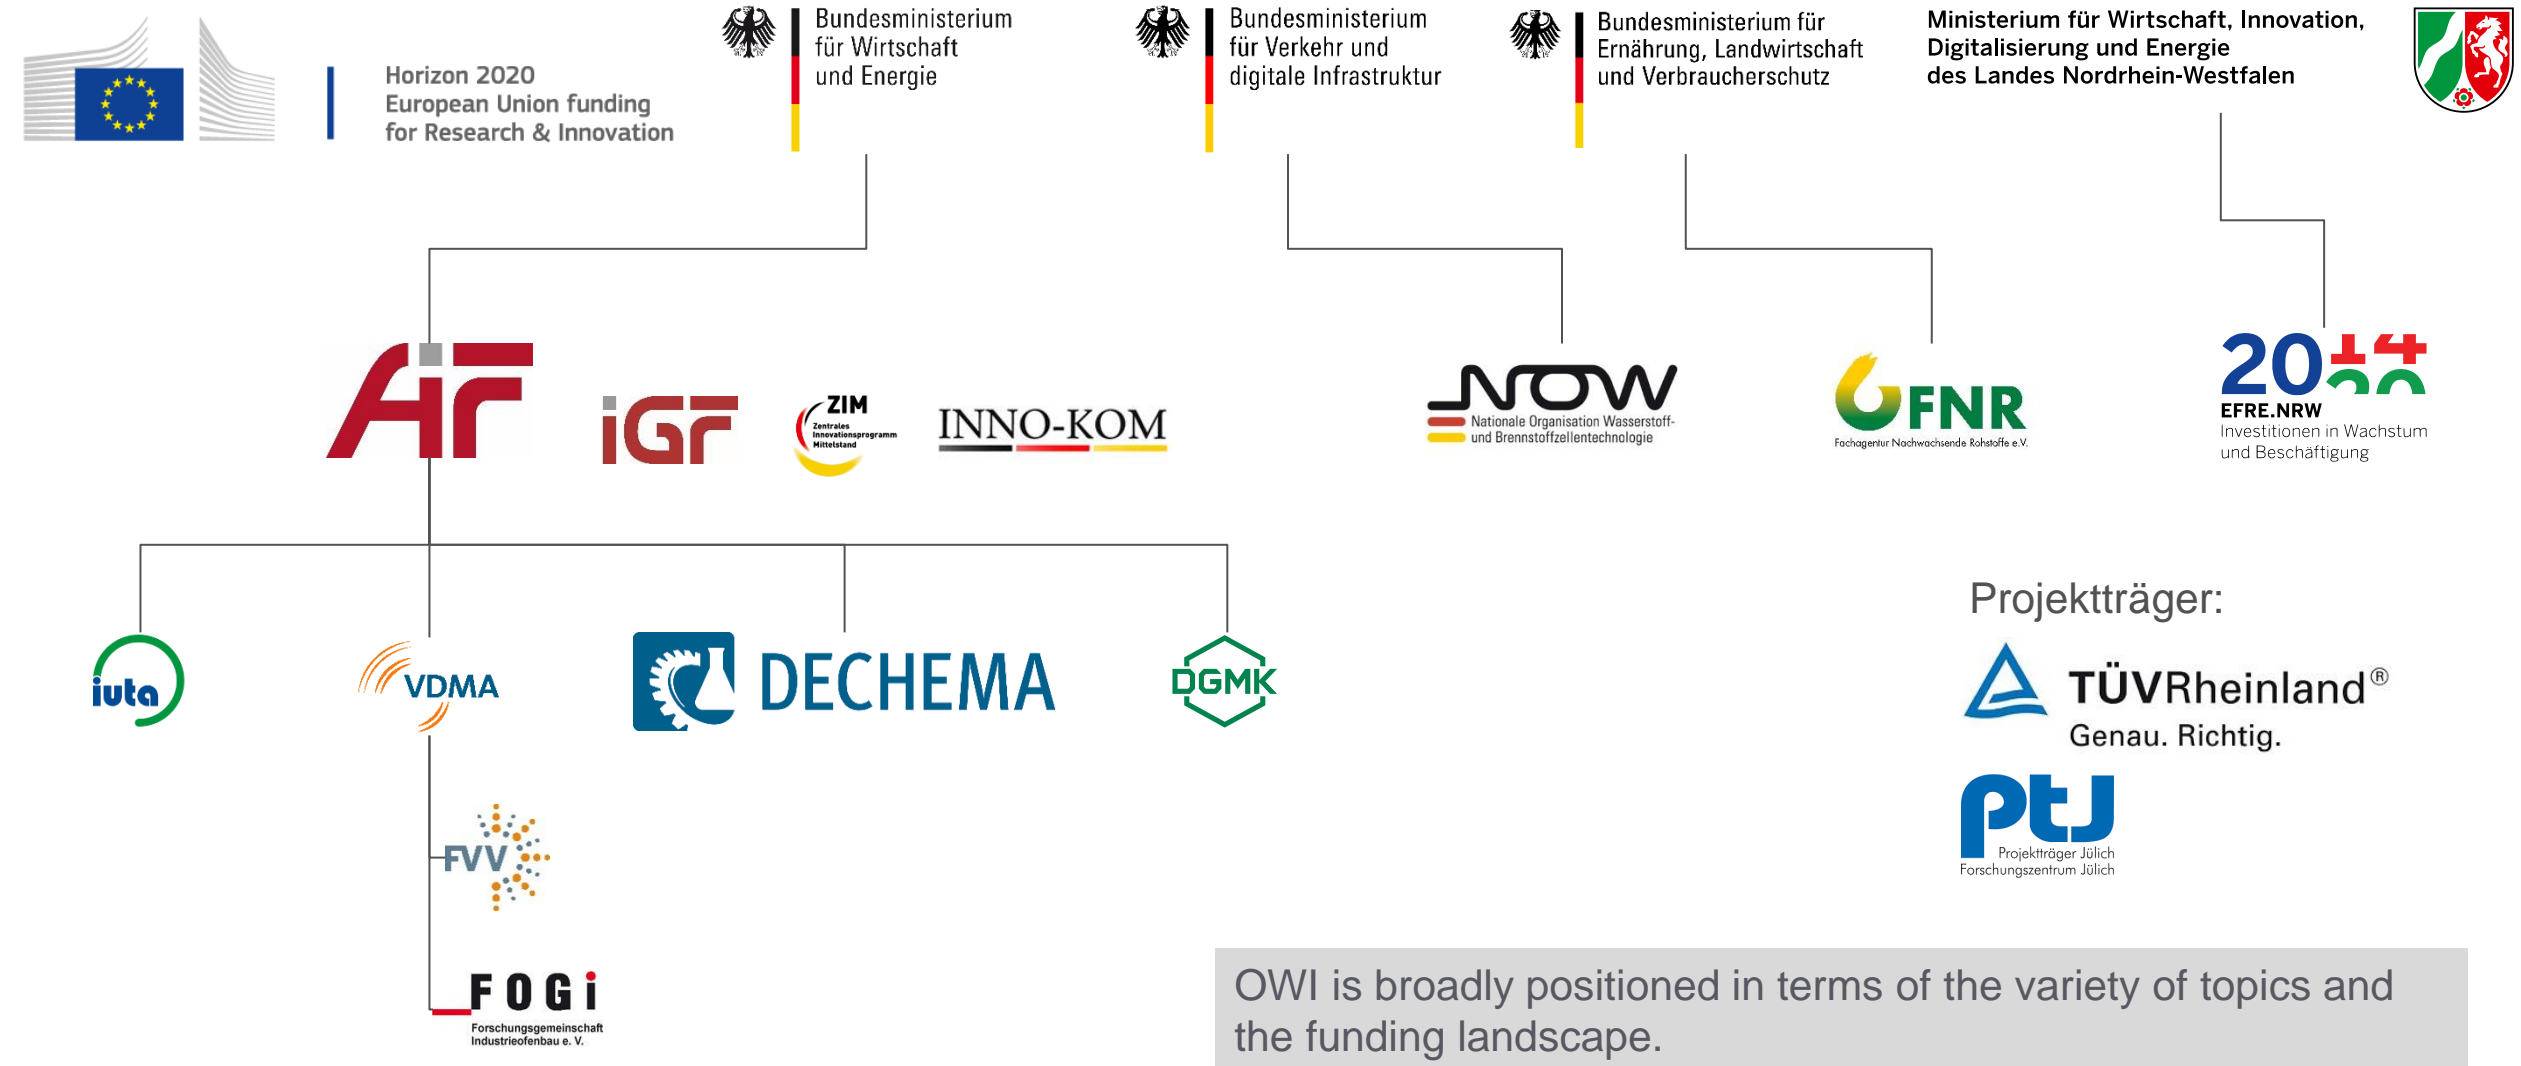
Horizon 2020
European Union funding
for Research & Innovation

Bundesministerium
für Wirtschaft
und Energie

Bundesministerium
für Verkehr und
digitale Infrastruktur

Bundesministerium für
Ernährung, Landwirtschaft
und Verbraucherschutz

Ministerium für Wirtschaft, Innovation,
Digitalisierung und Energie
des Landes Nordrhein-Westfalen

AiF

iGF

ZIM
Zentrales
Innovationsprogramm
Mittelstand

INNO-KOM

NOW
Nationale Organisation Wasserstoff- und Brennstoffzellentechnologie

FNR
Fachagentur Nachwachsende Rohstoffe e.V.

2014 2020
EFRE.NRW
Investitionen in Wachstum
und Beschäftigung

iuta

VDMA

DECHEMA

DGMK

FVV

FOGi
Forschungsgemeinschaft
Industrieofenbau e. V.

Projektträger:

TÜVRheinland®
Genau. Richtig.

PtJ
Projektträger Jülich
Forschungszentrum Jülich

OWI is broadly positioned in terms of the variety of topics and the funding landscape.